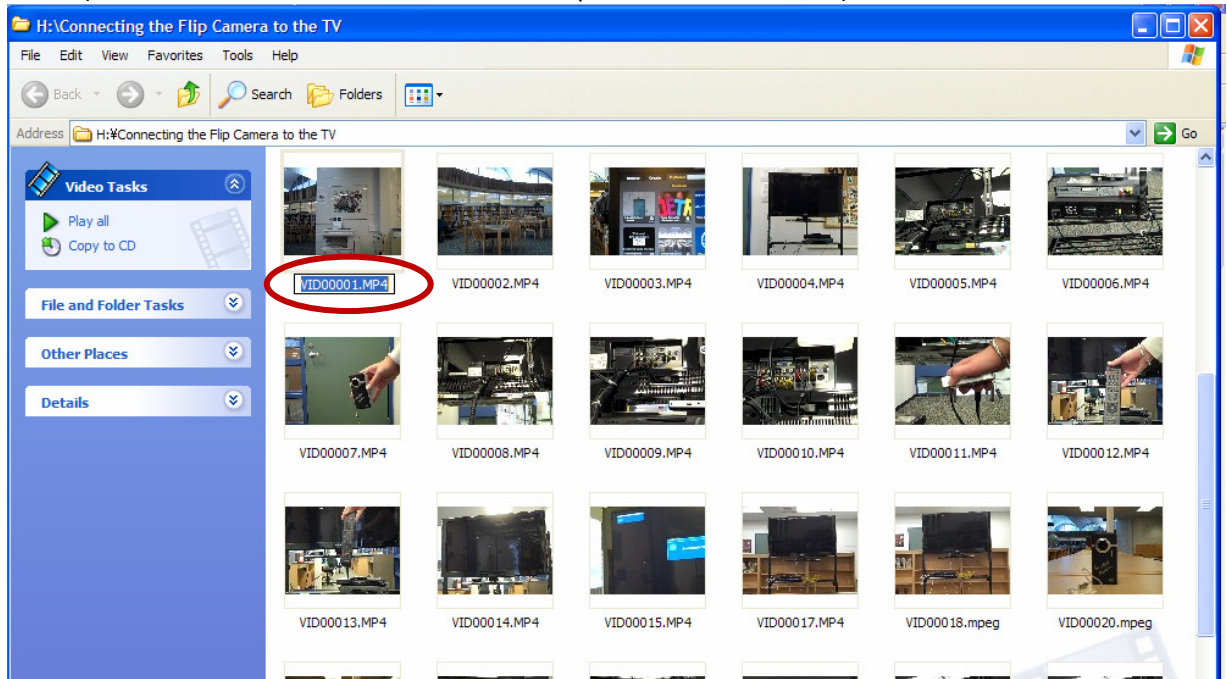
H:\Connecting the Flip Camera to the TV

File Edit View Favorites Tools Help

Back Search Folders

Address H:¥Connecting the Flip Camera to the TV Go

Video Tasks
Play all
Copy to CD

File and Folder Tasks

Other Places

Details

VID00001.MP4 VID00002.MP4 VID00003.MP4 VID00004.MP4 VID00005.MP4 VID00006.MP4

VID00007.MP4 VID00008.MP4 VID00009.MP4 VID00010.MP4 VID00011.MP4 VID00012.MP4

VID00013.MP4 VID00014.MP4 VID00015.MP4 VID00017.MP4 VID00018.mpeg VID00020.mpeg